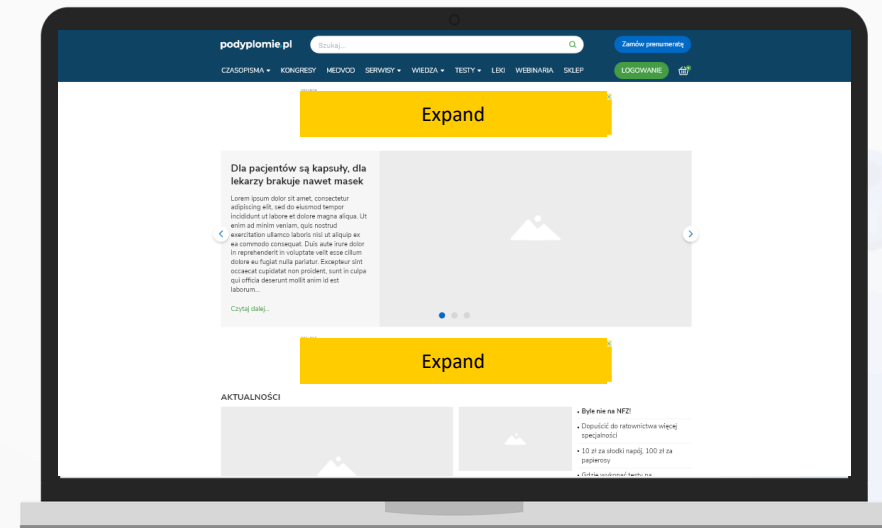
podyplomie.pl

Szukaj...

Zamów prenumeratę

CZASOPISMA ▾ KONGRESY MEDVOD SERWISY ▾ WIEDZA ▾ TESTY ▾ LEKI WEBINARIA SKLEP

LOGOWANIE

Expand

Dla pacjentów są kapsuły, dla lekarzy brakuje nawet masek

Lorem ipsum dolor sit amet, consectetur adipiscing elit, sed do eiusmod tempor incididunt ut labore et dolore magna aliqua. Ut enim ad minim veniam, quis nostrud exercitation ullamco laboris nisi ut aliquip ex ea commodo consequat. Duis aute irure dolor in reprehenderit in voluptate velit esse cillum dolore eu fugiat nulla pariatur. Excepteur sint occaecat cupidatat non proident, sunt in culpa qui officia deserunt mollit anim id est laborum...

Czytaj dalej...

Expand

AKTUALNOŚCI

• Byle nie na NFZ!

• Dopuścić do ratownictwa więcej specjalności

• 10 zł za słodki napój, 100 zł za papierosy

• Gdzie wykonać testy na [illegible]